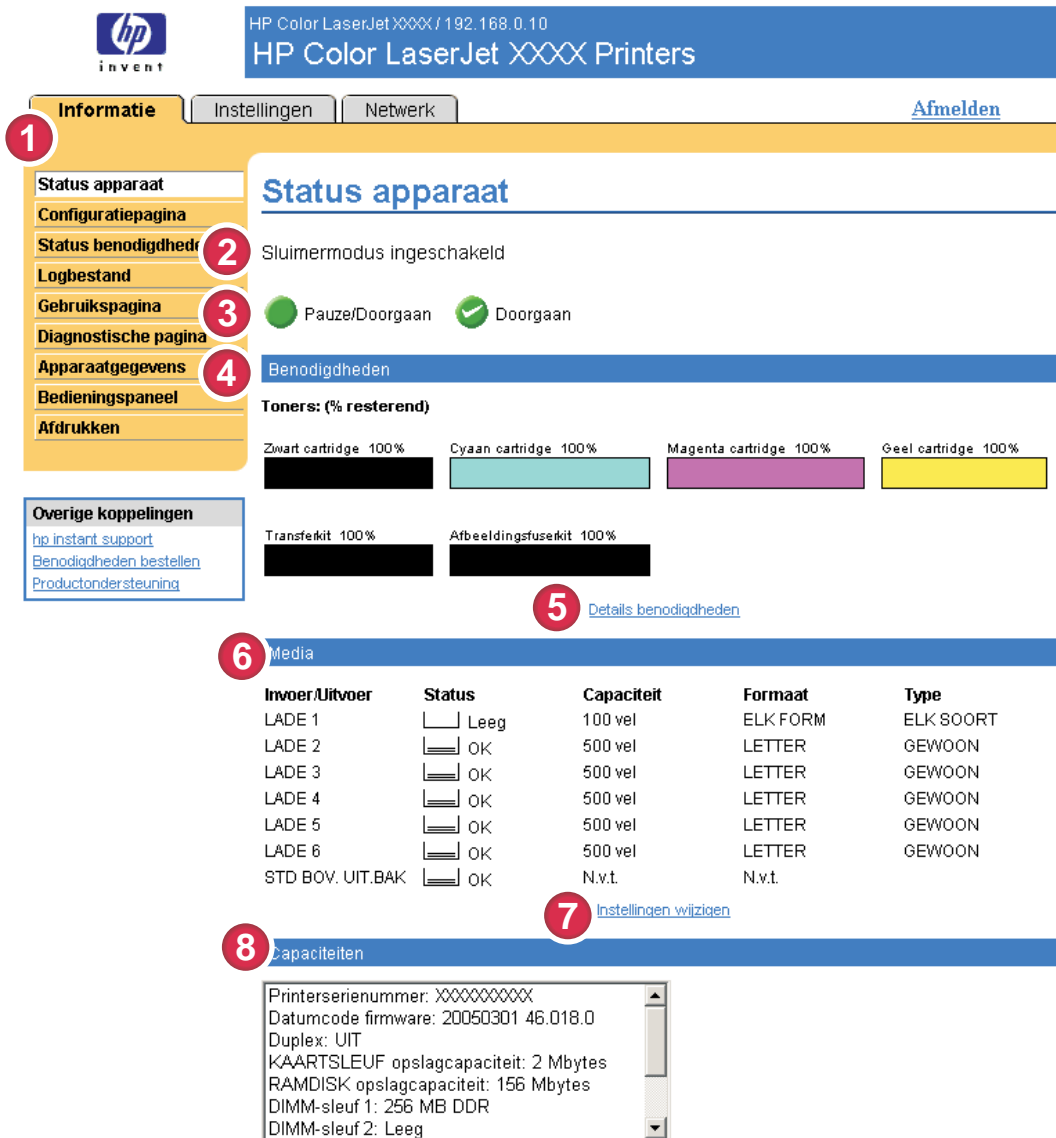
invent

HP Color LaserJet XXXX / 192.168.0.10
HP Color LaserJet XXXX Printers

Informatie | Instellingen | Netwerk

Afmelden

1

Status apparaat
Configuratiepagina
Status benodigdhede
Logbestand
Gebruikspagina
Diagnostische pagina
Apparaatgegevens
Bedieningspaneel
Afdrukken

Overige koppelingen
hp instant support
Benodigdheden bestellen
Productondersteuning

Status apparaat

2

Sluimermodus ingeschakeld

3

Pauze/Doorgaan Doorgaan

4

Benodigdheden

Toners: (% resterend)

Zwart cartridge 100%
Cyaan cartridge 100%
Magenta cartridge 100%
Geel cartridge 100%

Transferkit 100%
Afbeeldingsfuserkit 100%

5

Details benodigdheden

6

Media

| Invoer/Uitvoer | Status | Capaciteit | Formaat | Type |
|---|---|---|---|---|
| LADE 1 | Leeg | 100 vel | ELK FORM | ELK SOORT |
| LADE 2 | OK | 500 vel | LETTER | GEWOON |
| LADE 3 | OK | 500 vel | LETTER | GEWOON |
| LADE 4 | OK | 500 vel | LETTER | GEWOON |
| LADE 5 | OK | 500 vel | LETTER | GEWOON |
| LADE 6 | OK | 500 vel | LETTER | GEWOON |
| STD BOV. UIT.BAK | OK | N.v.t. | N.v.t. | |

7

Instellingen wijzigen

8

Capaciteiten

Printerserienummer: XXXXXXXXX
Datumcode firmware: 20050301 46.018.0
Duplex: UIT
KAARTSLEUF opslagcapaciteit: 2 Mbytes
RAMDISK opslagcapaciteit: 156 Mbytes
DIMM-sleuf 1: 256 MB DDR
DIMM-sleuf 2: Leeg